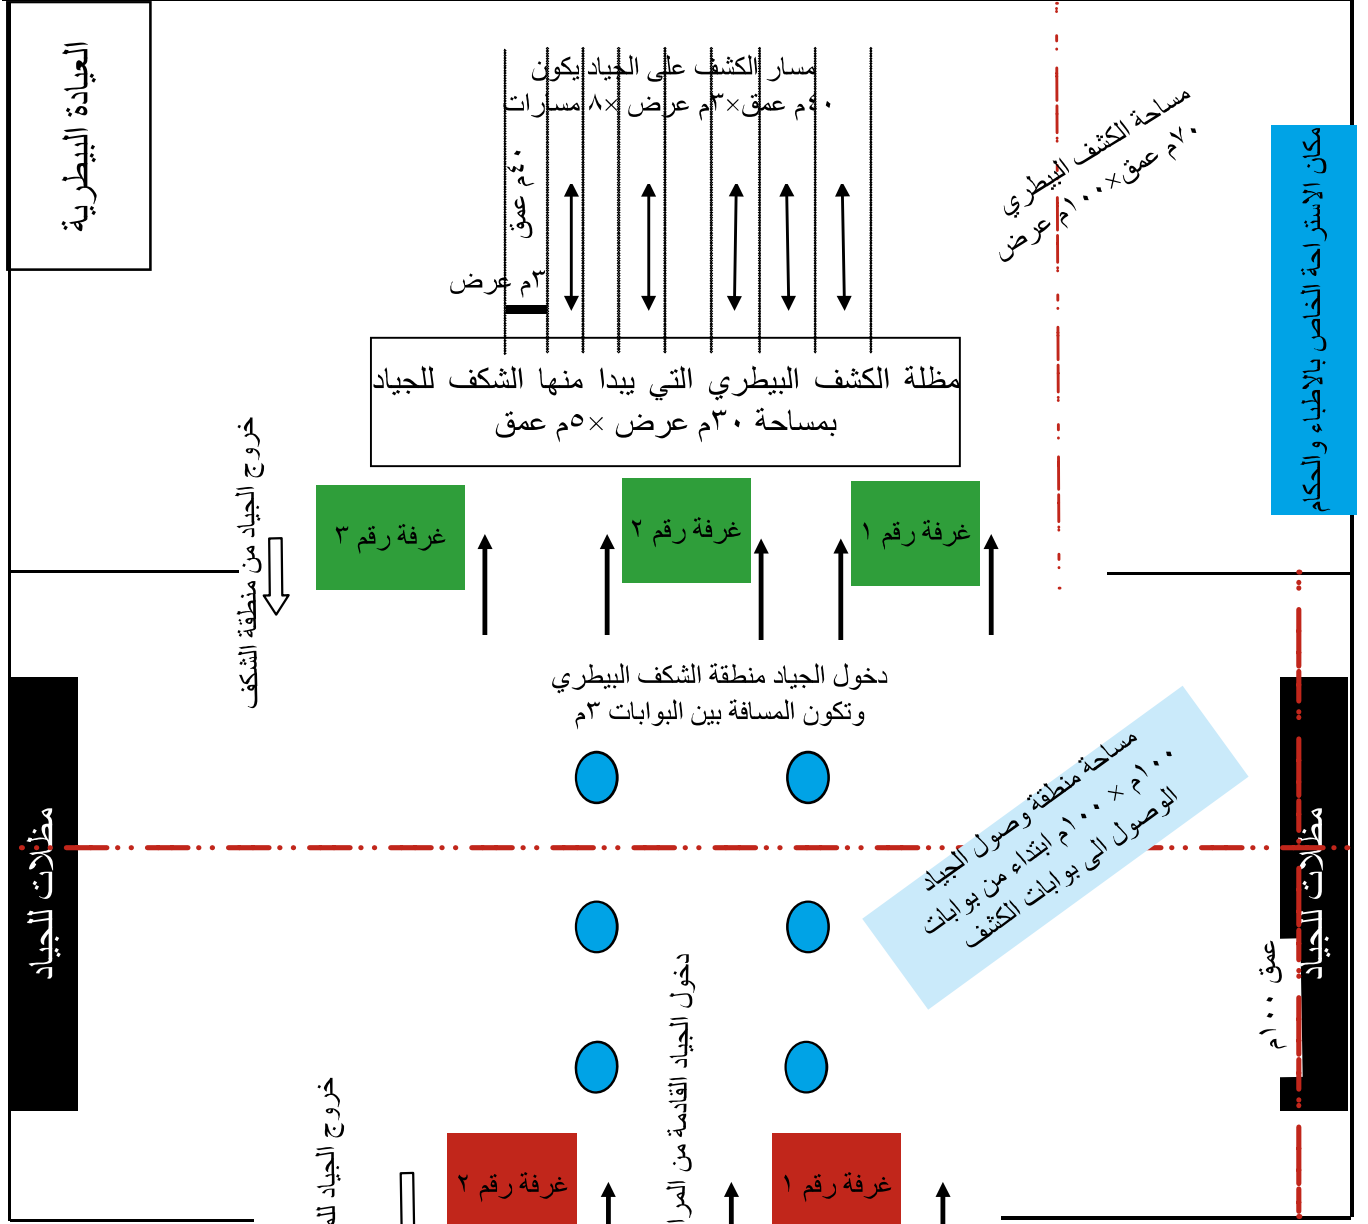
العيادة البيطرية

مسار الكشف على الجياد يكون
٤٠م عمق×٣م عرض ×٨ مسارات

٤٠م عمق

٣م عرض

مساحة الكشف البيطري
٧٠م عمق×١٠٠م عرض

مكان الاستراحة الخاص بالاطباء و الحكام

مظلة الكشف البيطري التي يبدا منها الشكف للجياد
بمساحة ٣٠م عرض ×٥م عمق

خروج الجياد من منطقة الشكف

غرفة رقم ٣

غرفة رقم ٢

غرفة رقم ١

دخول الجياد منطقة الشكف البيطري
وتكون المسافة بين البوابات ٣م

مظلات للجياد

مساحة منطقة وصول الجياد
١٠٠م × ١٠٠م ابتداء من بوابات
الوصول الى بوابات الكشف

مظلات للجياد

عمق ١٠٠م

دخول الجياد القادمة من المرا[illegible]

خروج الجياد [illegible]

غرفة رقم ٢

غرفة رقم ١